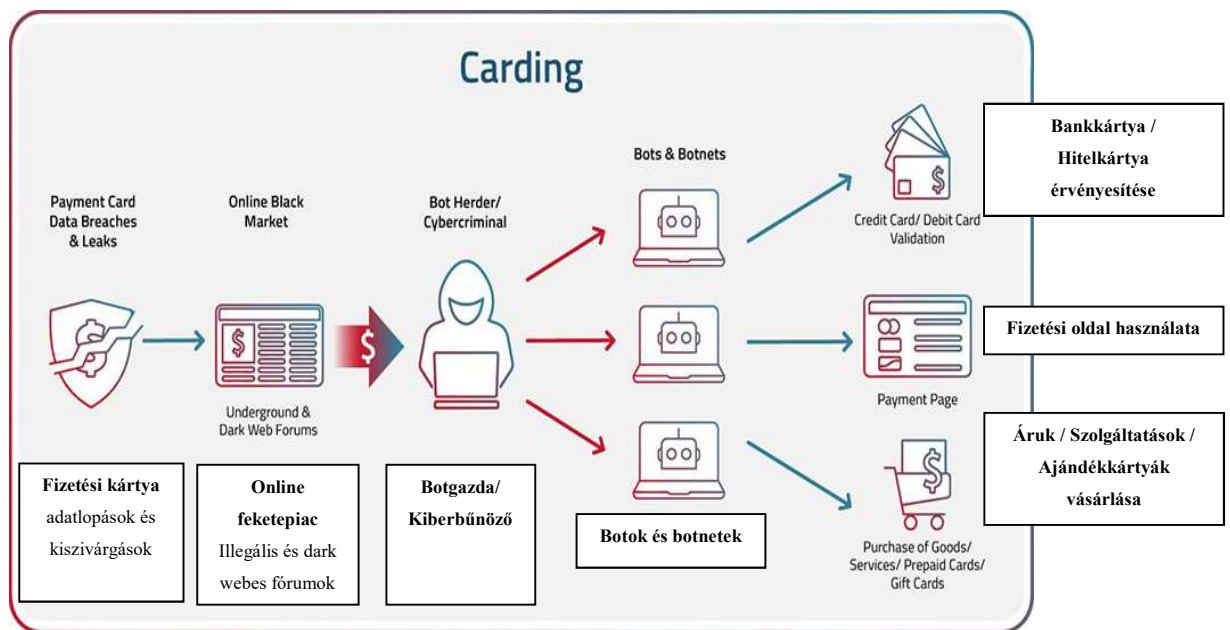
Carding

Payment Card Data Breaches & Leaks

Online Black Market

Bot Herder/ Cybercriminal

Bots & Botnets

Bankkártya / Hitelkártya érvényesítése

Credit Card/ Debit Card Validation

Fizetési oldal használata

Payment Page

Underground & Dark Web Forums

Áruk / Szolgáltatások / Ajándékkártyák vásárlása

Fizetési kártya adatlopások és kiszivárgások

Online feketepiac Illegális és dark webes fórumok

Botgazda/ Kiberbűnöző

Botok és botnetek

Purchase of Goods/ Services/ Prepaid Cards/ Gift Cards